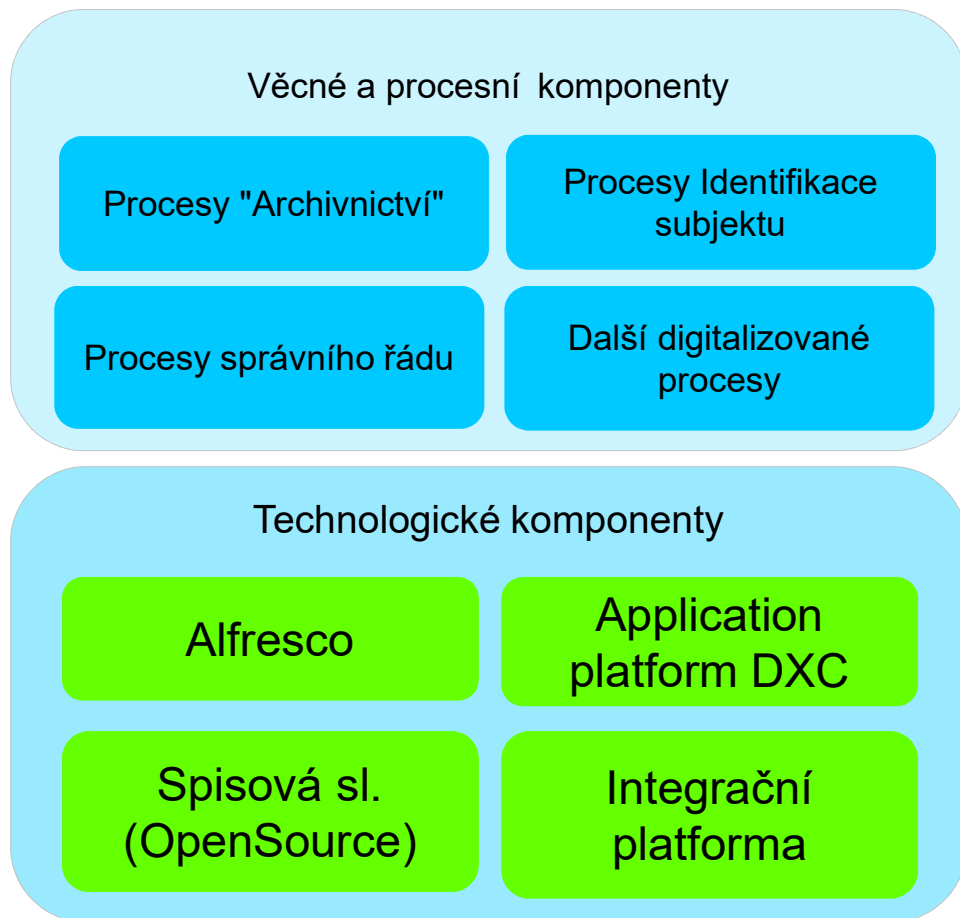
Věcné a procesní  komponenty

Procesy "Archivnictví"

Procesy Identifikace subjektu

Procesy správního řádu

Další digitalizované procesy

Technologické komponenty

Alfresco

Application platform DXC

Spisová sl. (OpenSource)

Integrační platforma